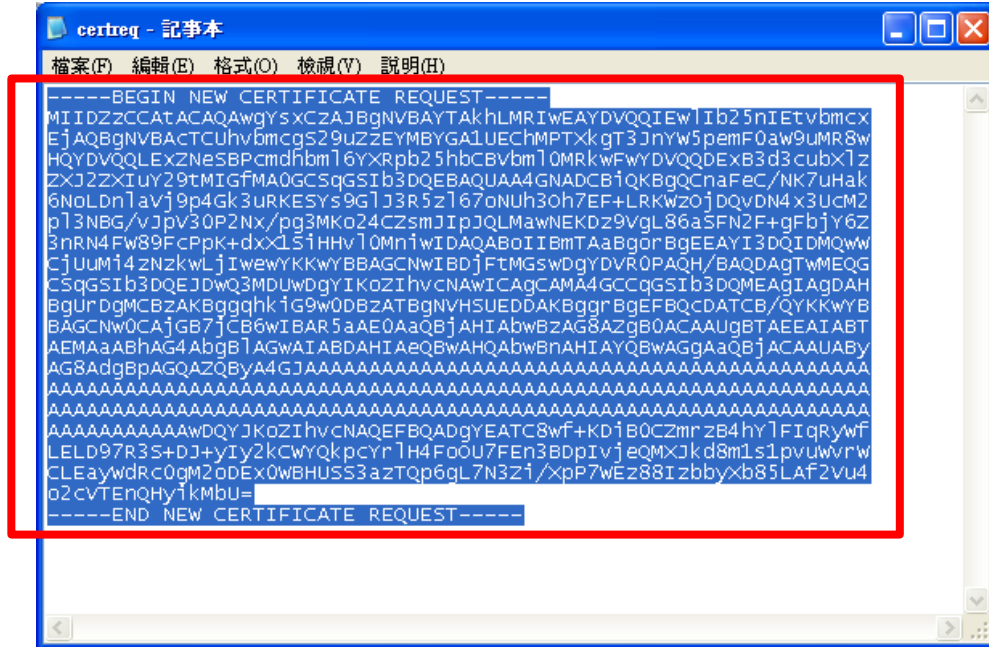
certreq - 記事本

檔案(F) 編輯(E) 格式(O) 檢視(V) 說明(H)

-----BEGIN NEW CERTIFICATE REQUEST-----
MIIDZzCCAtACAQAwgYsxCzAJBgNVBAYTAkhLMRIwEAYDVQQIEwlIb25nIEtvbmcx
EjAQBgNVBAcTCUhvbmcgS29uZzEYMBYGA1UEChMPTXkgT3JnYW5pemF0aW9uMR8w
HQYDVQQLExZNeSBPcmdhbml6YXRpb25hbCBVbml0MRkwFwYDVQQDExB3d3cubXlz
ZXJ2ZXIuY29tMIGfMA0GCSqGSIb3DQEBAQUAA4GNADCBiQKBgQCnaFeC/NK7uHak
6NoLDnlavj9p4Gk3uRKESYs9GlJ3R5zl67oNUh3Oh7EF+LRKWzOjDQvDN4x3UcM2
pl3NBG/vJpV3OP2Nx/pg3MKo24CZsmJIpJQLMawNEKDz9VgL86aSFN2F+gFbjY6Z
3nRN4Fw89FcPpK+dxXlSiHHvl0MniwIDAQABoIIBmTAaBgorBgEEAYI3DQIDMQwW
CjUuMi4zNzkwLjIwewYKKwYBBAGCNwIBDjFtMGswDgYDVR0PAQH/BAQDAgTwMEQG
CSqGSIb3DQEJDwQ3MDUwDgYIKoZIhvcNAwICAgCAMA4GCCqGSIb3DQMEAgIAgDAH
BgUrDgMCBzAKBggqhkiG9w0DBzATBgNVHSUEDDAKBggrBgEFBQcDATCB/QYKKwYB
BAGCNw0CAjGB7jCB6wIBAR5aAE0AaQBjAHIAbwBzAG8AZgB0ACAAUgBTAEEAIABT
AEMAaABhAG4AbgBlAGwAIABDAHIAeQBwAHQAbwBnAHIAYQBwAGgAaQBjACAAUABy
AG8AdgBpAGQAZQByA4GJAAAAAAAAAAAAAAAAAAAAAAAAAAAAAAAAAAAAAAAAAAAA
AAAAAAAAAAAAAAAAAAAAAAAAAAAAAAAAAAAAAAAAAAAAAAAAAAAAAAAAAAAAAAAA
AAAAAAAAAAAAAAAAAAAAAAAAAAAAAAAAAAAAAAAAAAAAAAAAAAAAAAAAAAAAAAAA
AAAAAAAAAAAAwDQYJKoZIhvcNAQEFBQADgYEATC8wf+KDiB0CZmrzB4hYlFIqRywF
LELD97R3S+DJ+yIy2kCwYQkpcYrlH4FoOU7FEn3BDpIvjeQMXJkd8m1s1pvuWvrW
CLEaywdRcOgM2oDEx0WBHUSS3azTQp6gL7N3Zi/XpP7wEz88IzbbyXb85LAf2Vu4
o2cVTEnQHyikMbU=
-----END NEW CERTIFICATE REQUEST-----